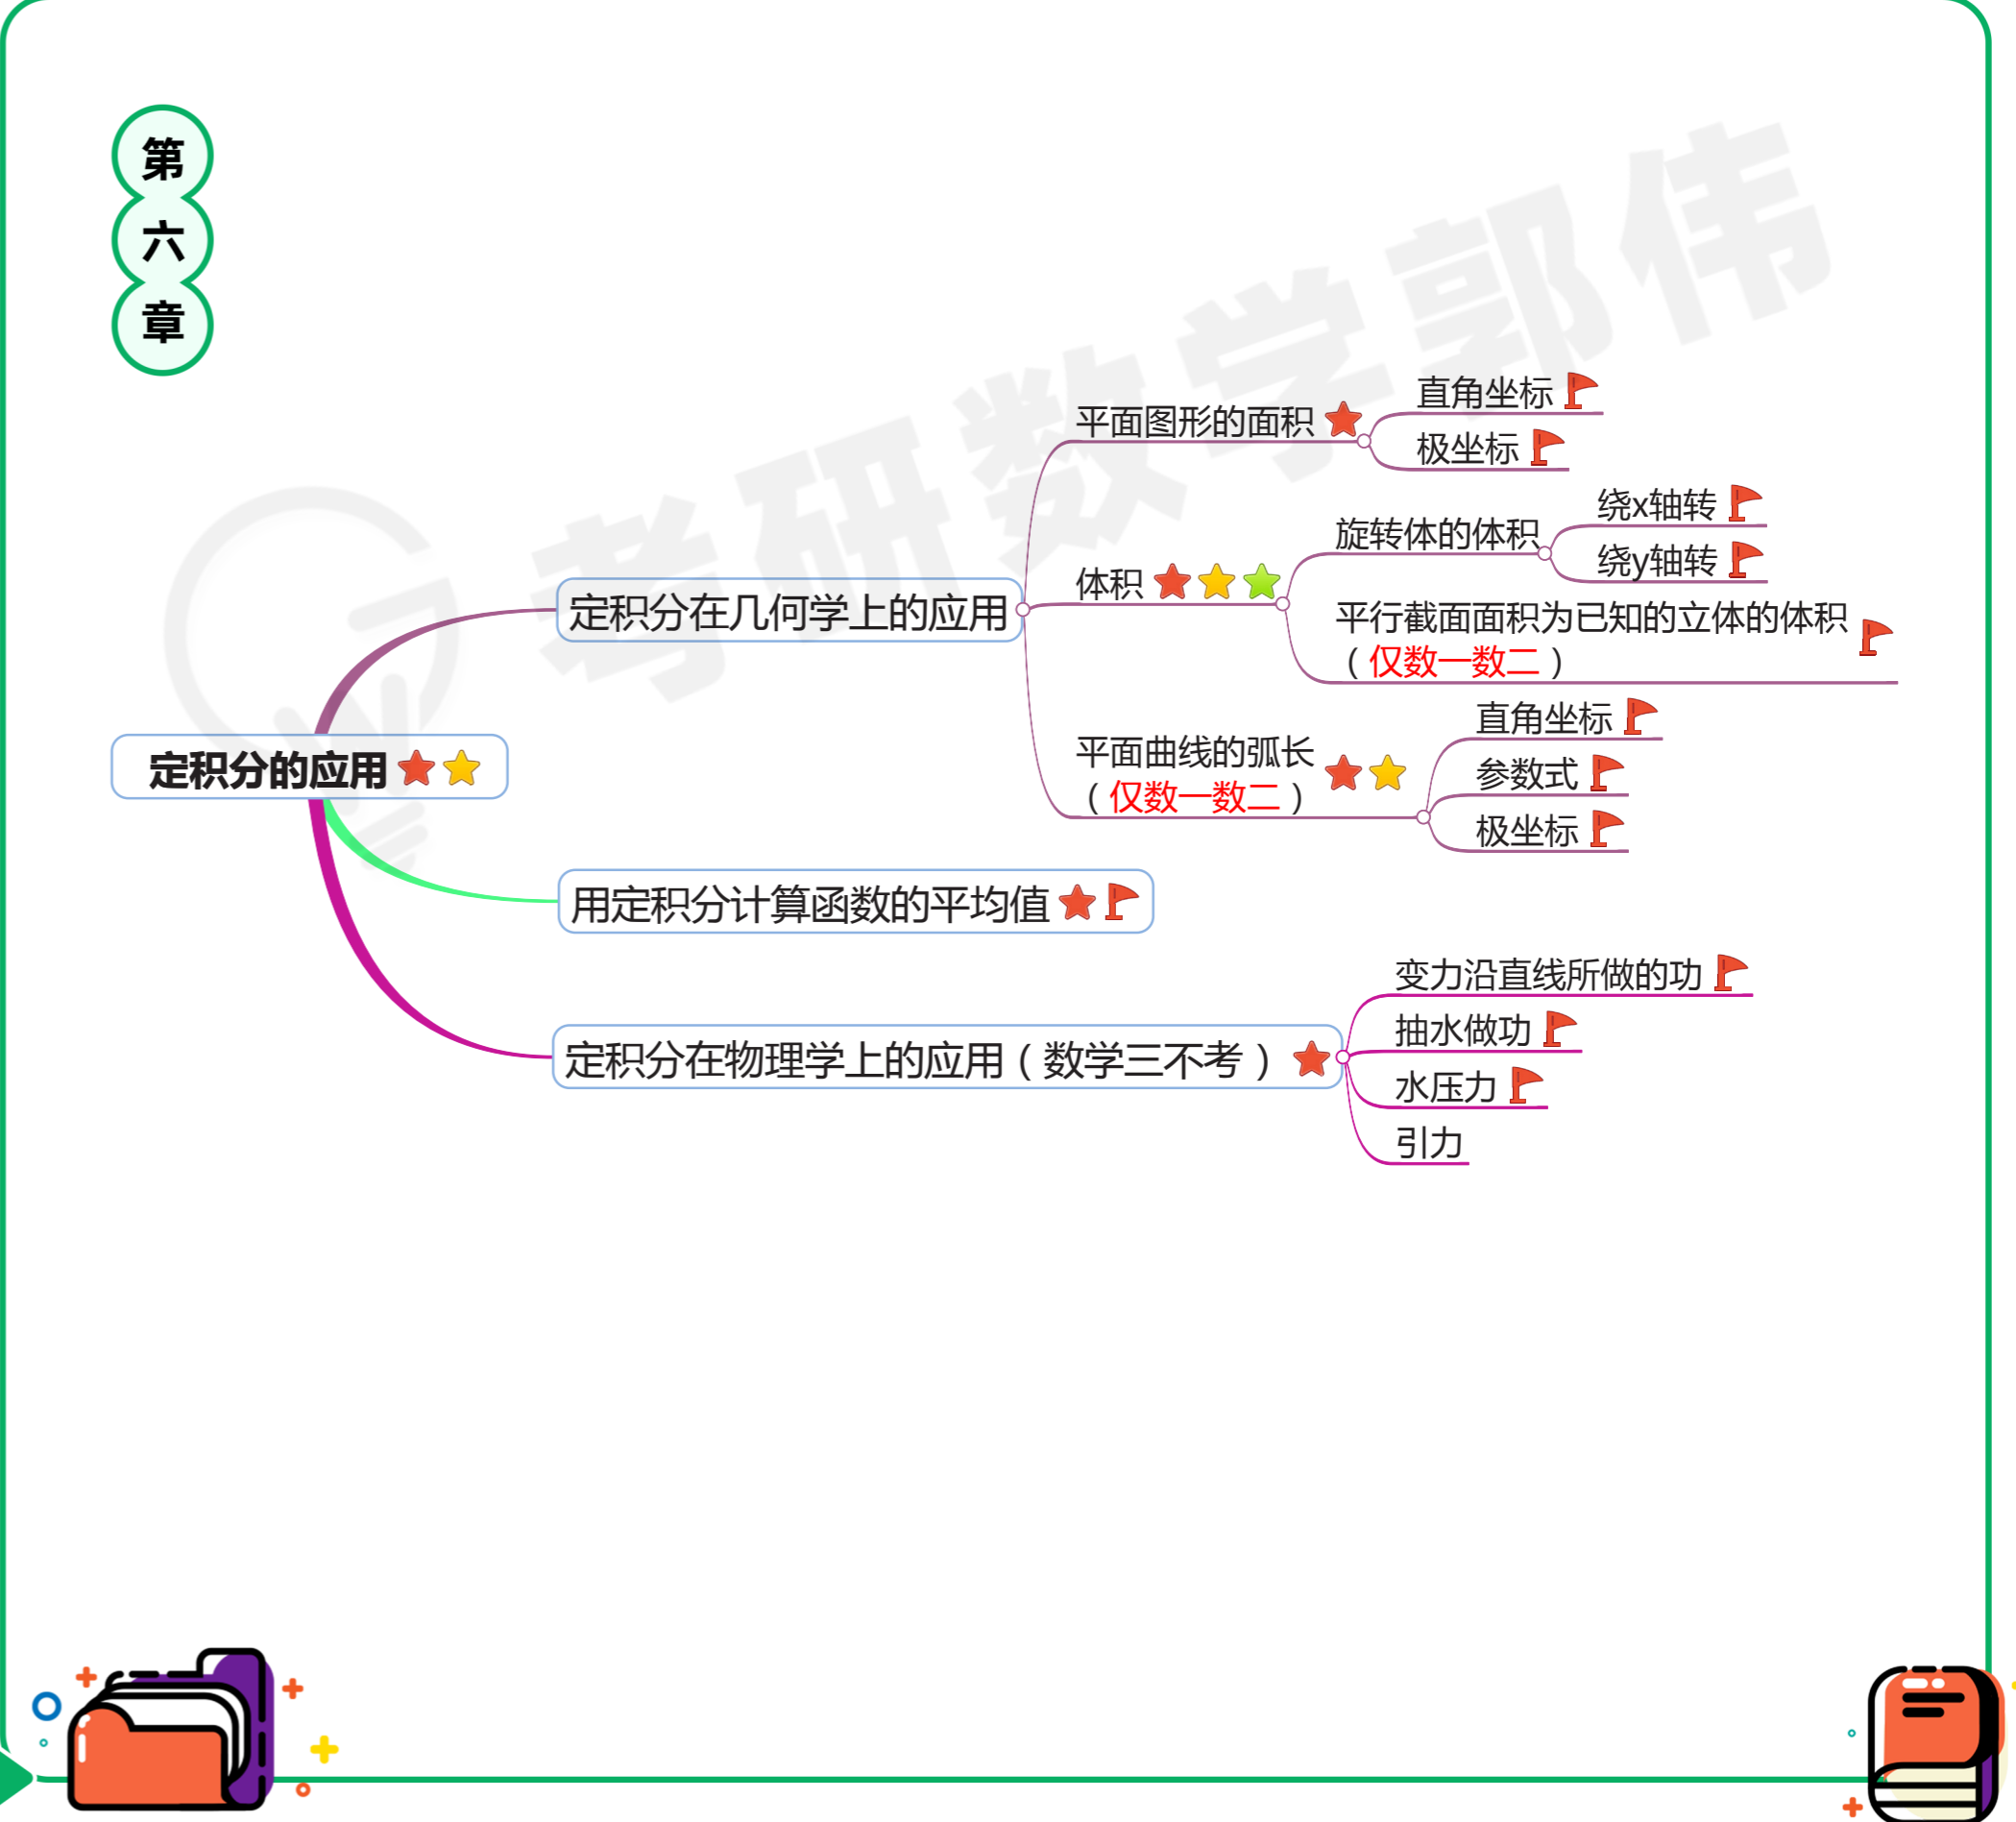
第
六
章

考研数学郭伟

定积分的应用

定积分在几何学上的应用

平面图形的面积

直角坐标

极坐标

体积

旋转体的体积

绕x轴转

绕y轴转

平行截面面积为已知的立体的体积（仅数一数二）

平面曲线的弧长（仅数一数二）

直角坐标

参数式

极坐标

用定积分计算函数的平均值

定积分在物理学上的应用（数学三不考）

变力沿直线所做的功

抽水做功

水压力

引力